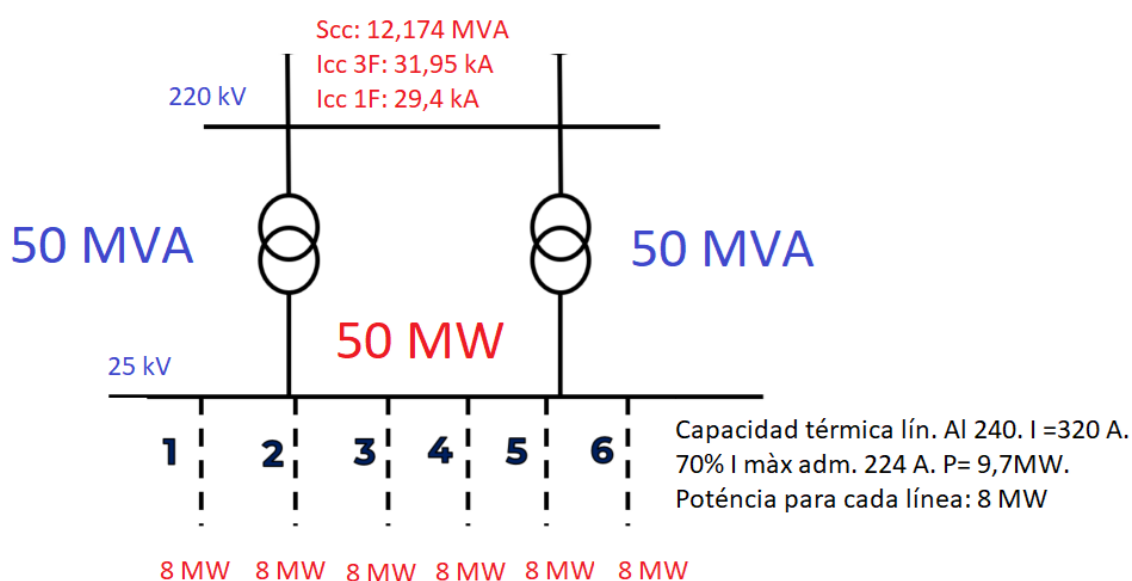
Scc: 12,174 MVA
Icc 3F: 31,95 kA
Icc 1F: 29,4 kA

220 kV

50 MVA

50 MVA

50 MW

25 kV

1 2 3 4 5 6

Capacidad térmica lín. Al 240. I =320 A.
70% I màx adm. 224 A. P= 9,7MW.
Poténcia para cada línea: 8 MW

8 MW 8 MW 8 MW 8 MW 8 MW 8 MW